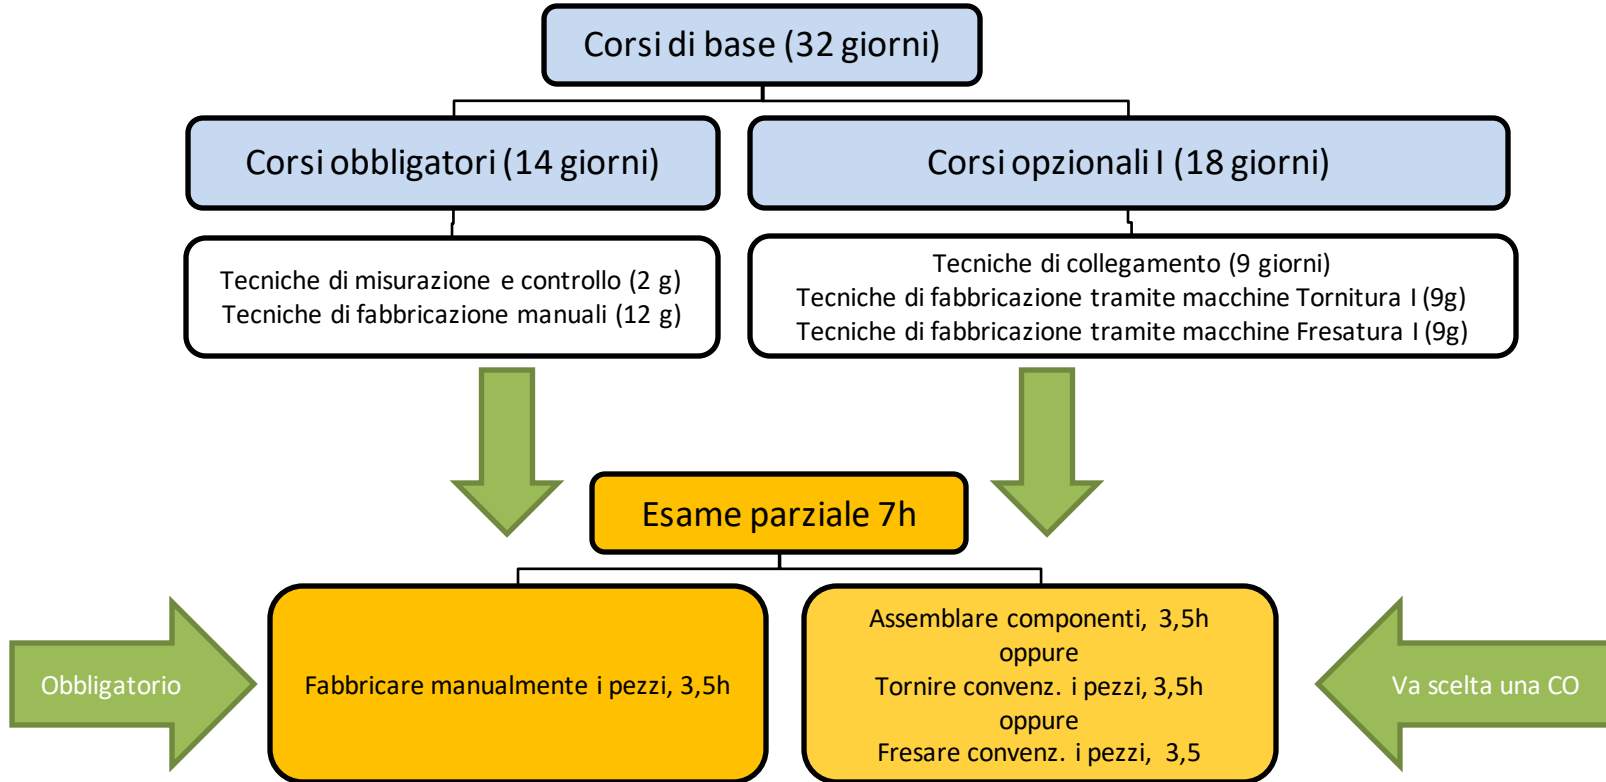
Corsi di base (32 giorni)

Corsi obbligatori (14 giorni)

Corsi opzionali I (18 giorni)

Tecniche di misurazione e controllo (2 g)
Tecniche di fabbricazione manuali (12 g)

Tecniche di collegamento (9 giorni)
Tecniche di fabbricazione tramite macchine Tornitura I (9g)
Tecniche di fabbricazione tramite macchine Fresatura I (9g)

Esame parziale 7h

Obbligatorio

Fabbricare manualmente i pezzi, 3,5h

Assemblare componenti, 3,5h
oppure
Tornire convenz. i pezzi, 3,5h
oppure
Fresare convenz. i pezzi, 3,5

Va scelta una CO